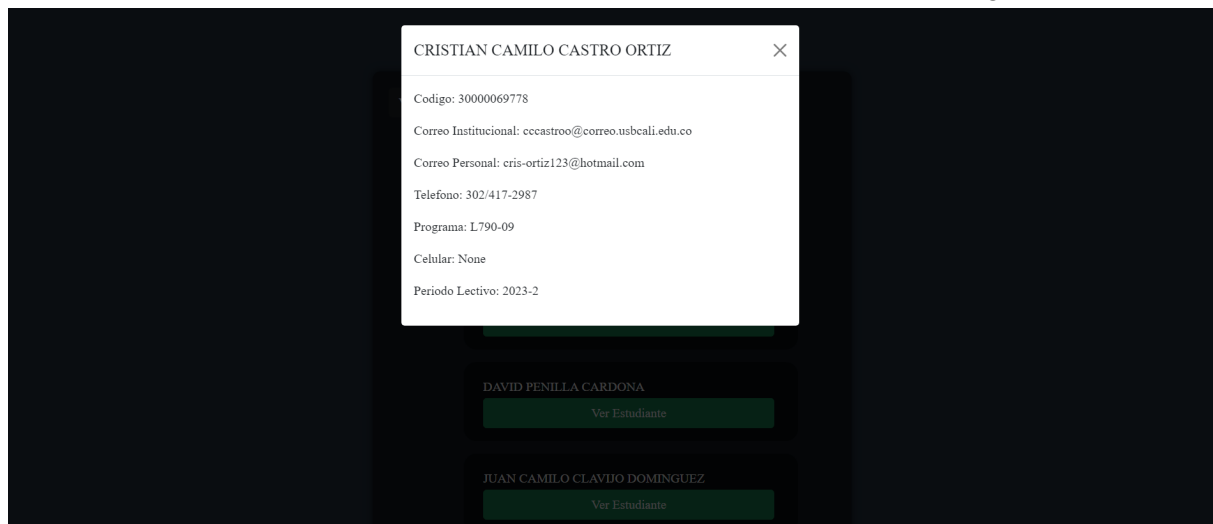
CRISTIAN CAMILO CASTRO ORTIZ

×

Codigo: 30000069778

Correo Institucional: cccastroo@correo.usbcali.edu.co

Correo Personal: cris-ortiz123@hotmail.com

Telefono: 302/417-2987

Programa: L790-09

Celular: None

Periodo Lectivo: 2023-2

DAVID PENILLA CARDONA

Ver Estudiante

JUAN CAMILO CLAVIJO DOMINGUEZ

Ver Estudiante